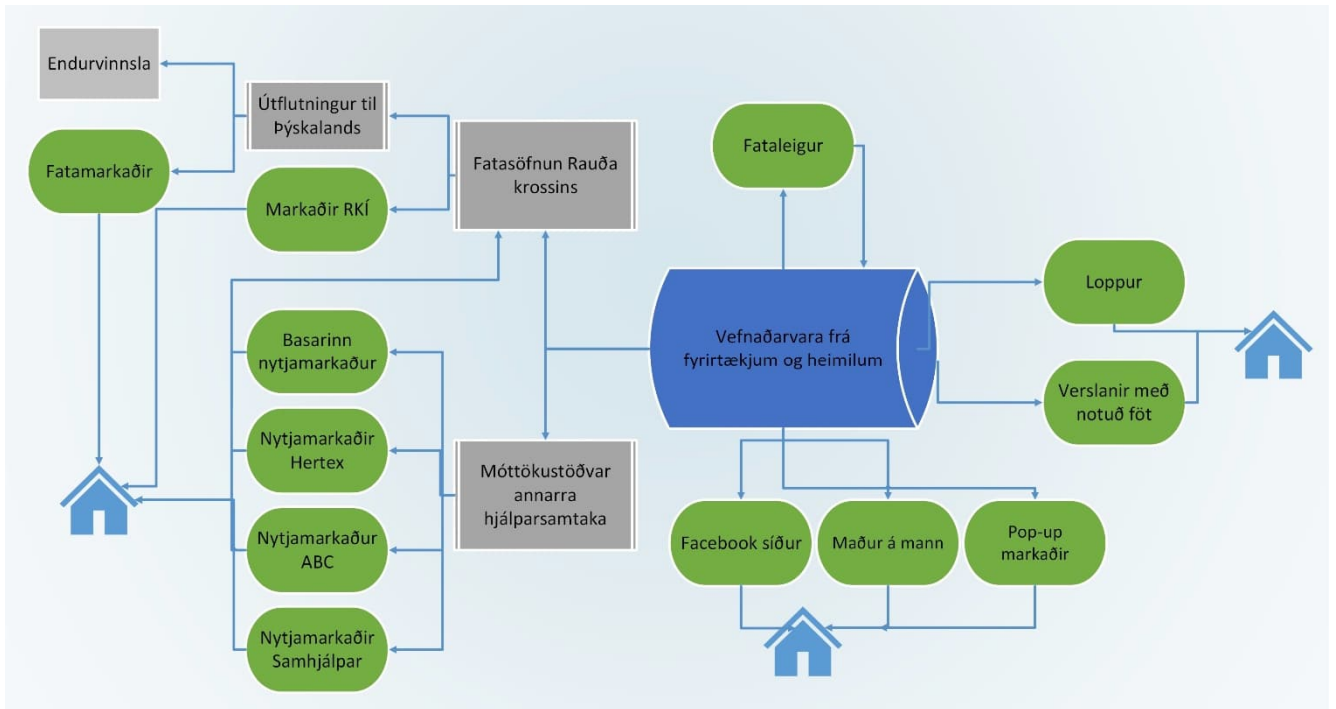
Endurvinnsla

Útflutningur til Þýskalands

Fatamarkaðir

Fatasöfnun Rauða krossins

Markaðir RKÍ

Fataleigur

Vefnaðarvara frá fyrirtækjum og heimilum

Loppur

Verslanir með notuð föt

Basarinn nytjamarkaður

Nytjamarkaðir Hertex

Móttökustöðvar annarra hjálparsamtaka

Nytjamarkaður ABC

Nytjamarkaðir Samhjálpar

Facebook síður

Maður á mann

Pop-up markaðir